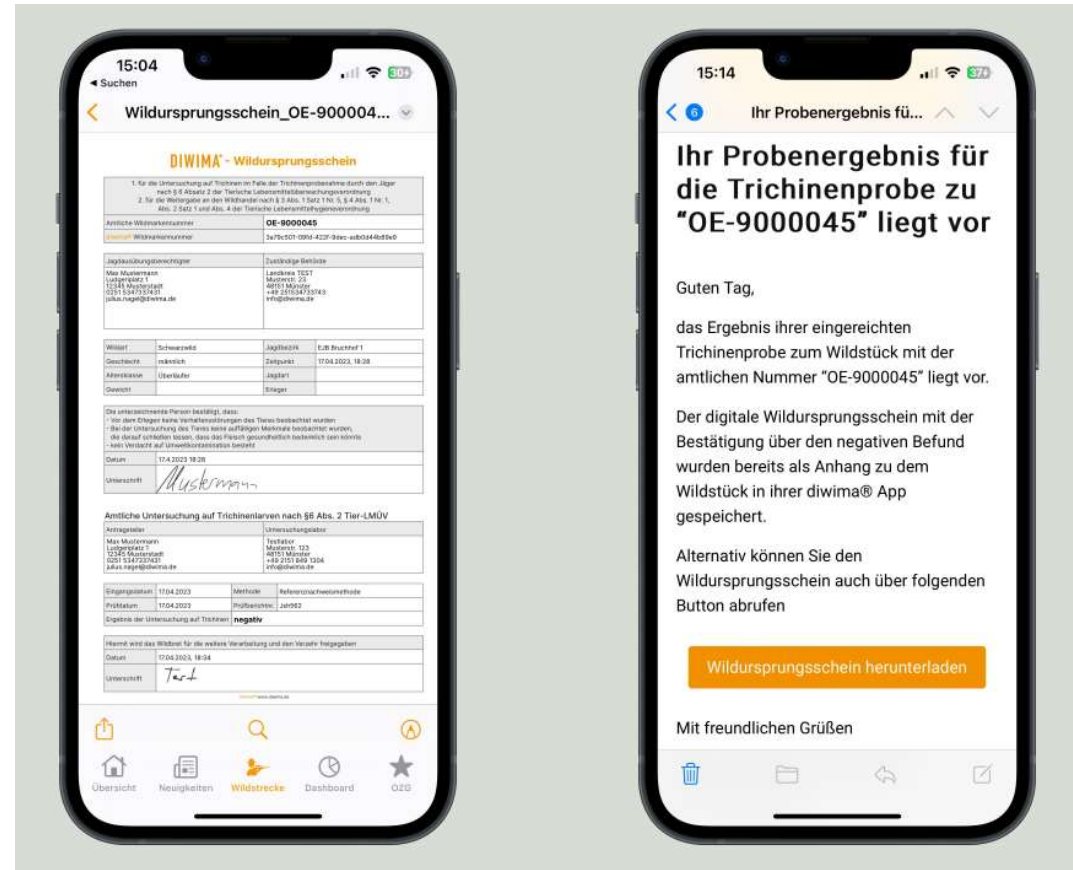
15:04
◂ Suchen
Wildursprungsschein_OE-900004...

DIWIMA - Wildursprungsschein

1. für die Untersuchung auf Trichinen im Falle der Trichinenprobenahme durch den Jäger nach § 6 Absatz 2 der Tierische Lebensmittelüberwachungsverordnung
2. für die Weitergabe an den Wildhandel nach § 3 Abs. 1 Satz 1 Nr. 5, § 4 Abs. 1 Nr. 1, Abs. 2 Satz 1 und Abs. 4 der Tierische Lebensmittelhygieneverordnung

| Amtliche Wildmarkennummer | OE-9000045 |
|---|---|
| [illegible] Wildmarkennummer | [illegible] |

| Jagdausübungsberechtigter | Zuständige Behörde |
|---|---|
| Max Mustermann Ludgeriplatz 1 12345 Musterstadt 0251 5347337431 julius.nagel@diwima.de | Landkreis TEST Musterstr. 23 48151 Münster +49 2515347337431 info@diwima.de |

| Wildart | Schwarzwild | Jagdbezirk | EJB Bruchhof 1 |
|---|---|---|---|
| Geschlecht | männlich | Zeitpunkt | 17.04.2023, 18:28 |
| Altersklasse | Überläufer | Jagdart | |
| Gewicht | | Erleger | |

Die unterzeichnende Person bestätigt, dass:
- Vor dem Erlegen keine Verhaltensstörungen des Tieres beobachtet wurden
- Bei der Untersuchung des Tieres keine auffälligen Merkmale beobachtet wurden, die darauf schließen lassen, dass das Fleisch gesundheitlich bedenklich sein könnte
- kein Verdacht auf Umweltkontamination besteht

| Datum | 17.4.2023 18:28 |
|---|---|
| Unterschrift | Mustermann |

Amtliche Untersuchung auf Trichinenlarven nach §6 Abs. 2 Tier-LMÜV

| Antragsteller | Untersuchungslabor |
|---|---|
| Max Mustermann Ludgeriplatz 1 12345 Musterstadt 0251 5347337431 julius.nagel@diwima.de | Testlabor Musterstr. 123 48151 Münster +49 2151 849 1304 info@diwima.de |

| Eingangsdatum | 17.04.2023 | Methode | Referenznachweismethode |
|---|---|---|---|
| Prüfdatum | 17.04.2023 | Prüfzeichen | Jah562 |
| Ergebnis der Untersuchung auf Trichinen | negativ | | |

Hiermit wird das Wildbret für die weitere Verarbeitung und den Verzehr freigegeben

| Datum | 17.04.2023, 18:34 |
|---|---|
| Unterschrift | Test |

Übersicht Neuigkeiten Wildstrecke Dashboard OZG

15:14
6 Ihr Probenergebnis fü...

Ihr Probenergebnis für die Trichinenprobe zu "OE-9000045" liegt vor

Guten Tag,

das Ergebnis ihrer eingereichten Trichinenprobe zum Wildstück mit der amtlichen Nummer "OE-9000045" liegt vor.

Der digitale Wildursprungsschein mit der Bestätigung über den negativen Befund wurden bereits als Anhang zu dem Wildstück in ihrer diwima® App gespeichert.

Alternativ können Sie den Wildursprungsschein auch über folgenden Button abrufen

Wildursprungsschein herunterladen

Mit freundlichen Grüßen